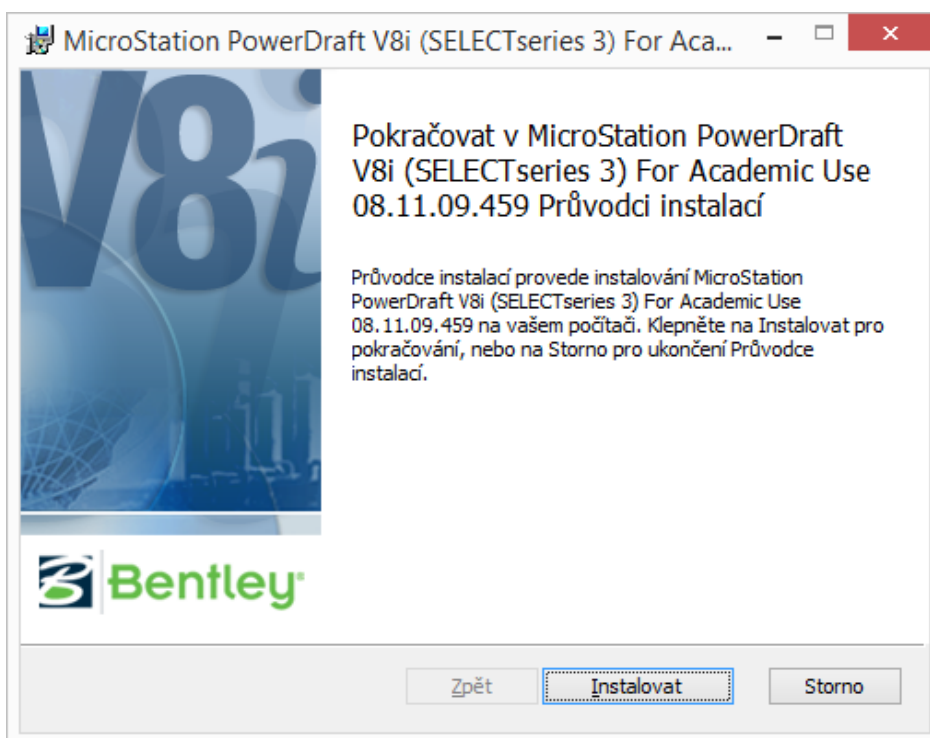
MicroStation PowerDraft V8i (SELECTseries 3) For Aca...

V8i

Pokračovat v MicroStation PowerDraft V8i (SELECTseries 3) For Academic Use 08.11.09.459 Průvodci instalací

Průvodce instalací provede instalování MicroStation PowerDraft V8i (SELECTseries 3) For Academic Use 08.11.09.459 na vašem počítači. Klepněte na Instalovat pro pokračování, nebo na Storno pro ukončení Průvodce instalací.

Bentley

Zpět

Instalovat

Storno